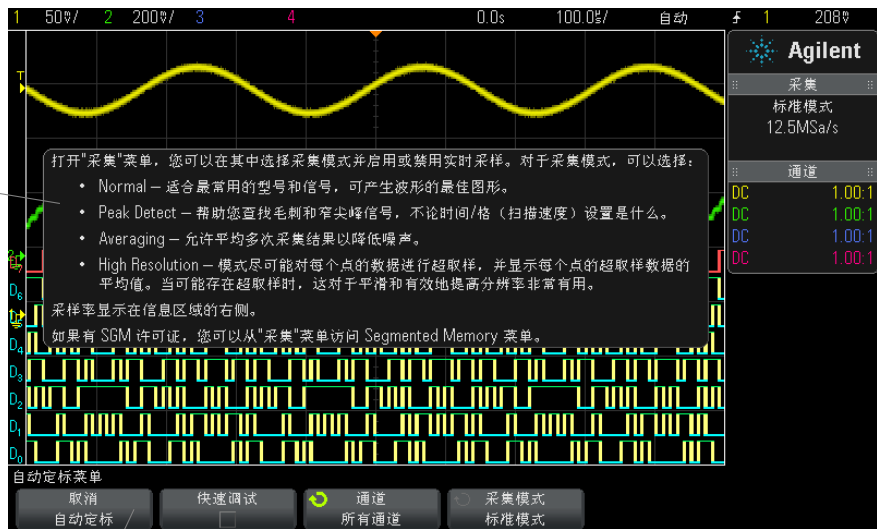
1 50V/ 2 200V/ 3 4 0.0s 100.0$/ 自动 1 208V

Agilent

采集
标准模式
12.5MSa/s

通道
DC 1.00:1
DC 1.00:1
DC 1.00:1
DC 1.00:1

打开"采集"菜单，您可以在其中选择采集模式并启用或禁用实时采样。对于采集模式，可以选择：

• Normal — 适合最常用的型号和信号，可产生波形的最佳图形。

• Peak Detect — 帮助您查找毛刺和窄尖峰信号，不论时间/格（扫描速度）设置是什么。

• Averaging — 允许平均多次采集结果以降低噪声。

• High Resolution — 模式尽可能对每个点的数据进行超取样，并显示每个点的超取样数据的平均值。当可能存在超取样时，这对于平滑和有效地提高分辨率非常有用。

采样率显示在信息区域的右侧。

如果有 SGM 许可证，您可以从"采集"菜单访问 Segmented Memory 菜单。

T
D6
D4
D3
D2
D1
D0

自动定标菜单
取消 自动定标
快速调试
通道 所有通道
采集模式 标准模式